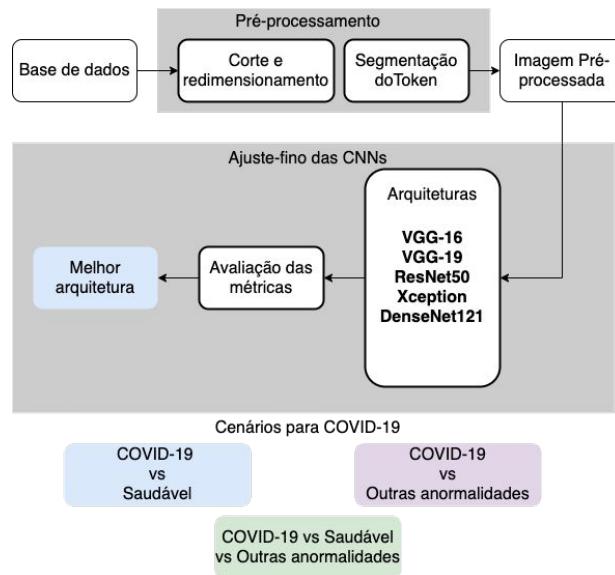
Pré-processamento

Base de dados

Corte e redimensionamento

Segmentação doToken

Imagem Pré-processada

Ajuste-fino das CNNs

Arquiteturas

VGG-16
VGG-19
ResNet50
Xception
DenseNet121

Avaliação das métricas

Melhor arquitetura

Cenários para COVID-19

COVID-19
vs
Saudável

COVID-19
vs
Outras anormalidades

COVID-19 vs Saudável vs Outras anormalidades